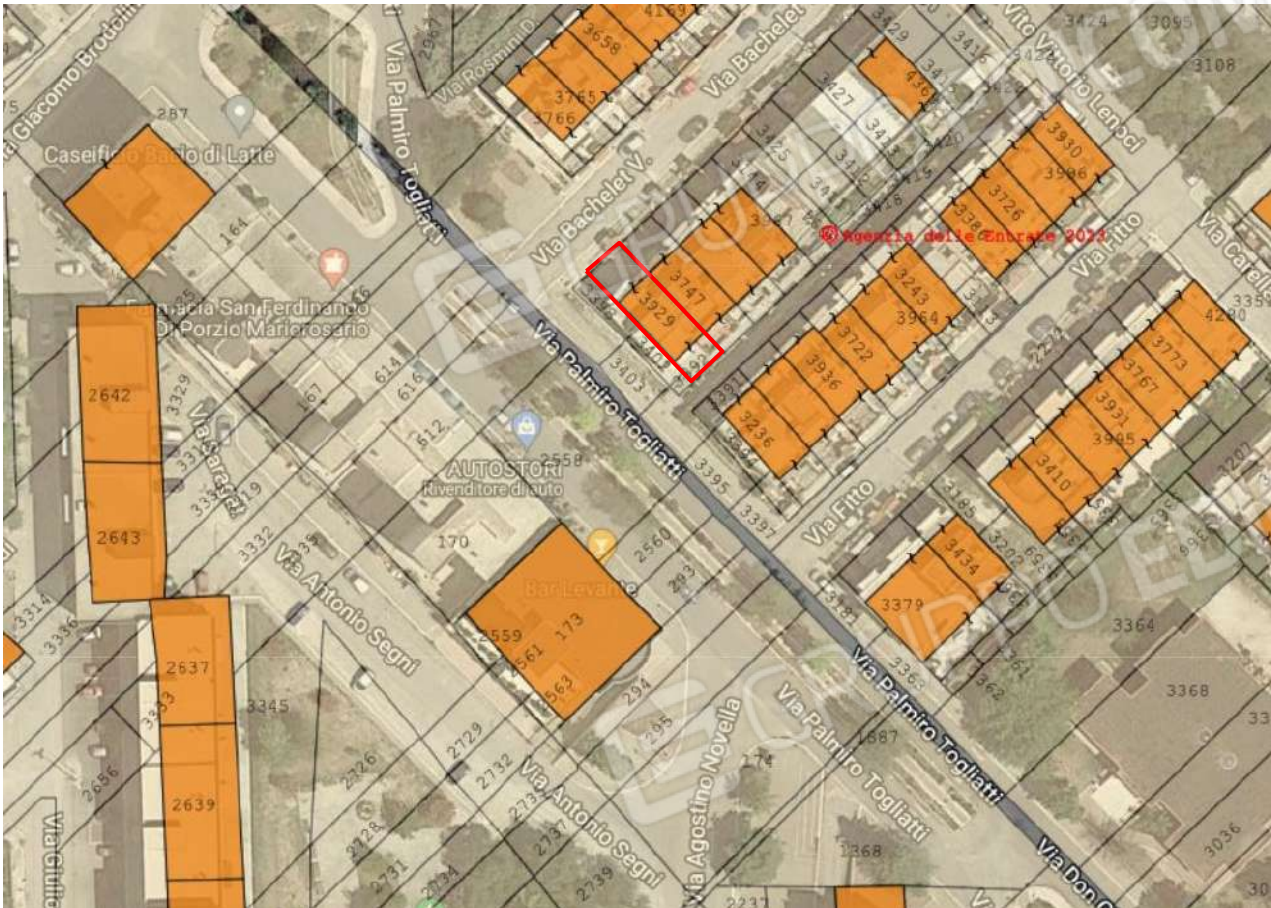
Via Giacomo Brodolini
287
Caseificio Baccio di Latte
164
Farmacia San Ferdinando
Di Porzio Mariorosario
Via Palmiro Togliatti
2967
Via Rosmini
3658
3765
3766
4169
Via Bachelet
Via Bachelet V.
3429
3424
3095
3108
Vito Vittorio Lenoci
3427
4361
3413
3930
3906
3726
338
Agenzia delle Entrate 2013
Via Fitto
Via Carella
3747
3929
3961
3403
3243
3964
3722
3936
3236
3391
4280
3773
3767
3931
3985
3410
2642
2643
2637
2639
3329
Via Saragat
3332
3319
3314
3336
Via Antonio Segni
614
616
612
167
AUTOSTORI
Rivenditore di auto
2558
170
2560
293
Bar Levante
2559
2561
173
2563
294
295
Via Palmiro Togliatti
3395
3397
Via Fitto
3185
3434
3379
3364
3368
3362
3361
Via Agostino Novella
Via Palmiro Togliatti
1887
174
1368
Via Don
3036
3345
3363
2656
2726
2729
2732
2128
2731
2734
2737
2739
2237
Via Antonio Segni
Via Giulio